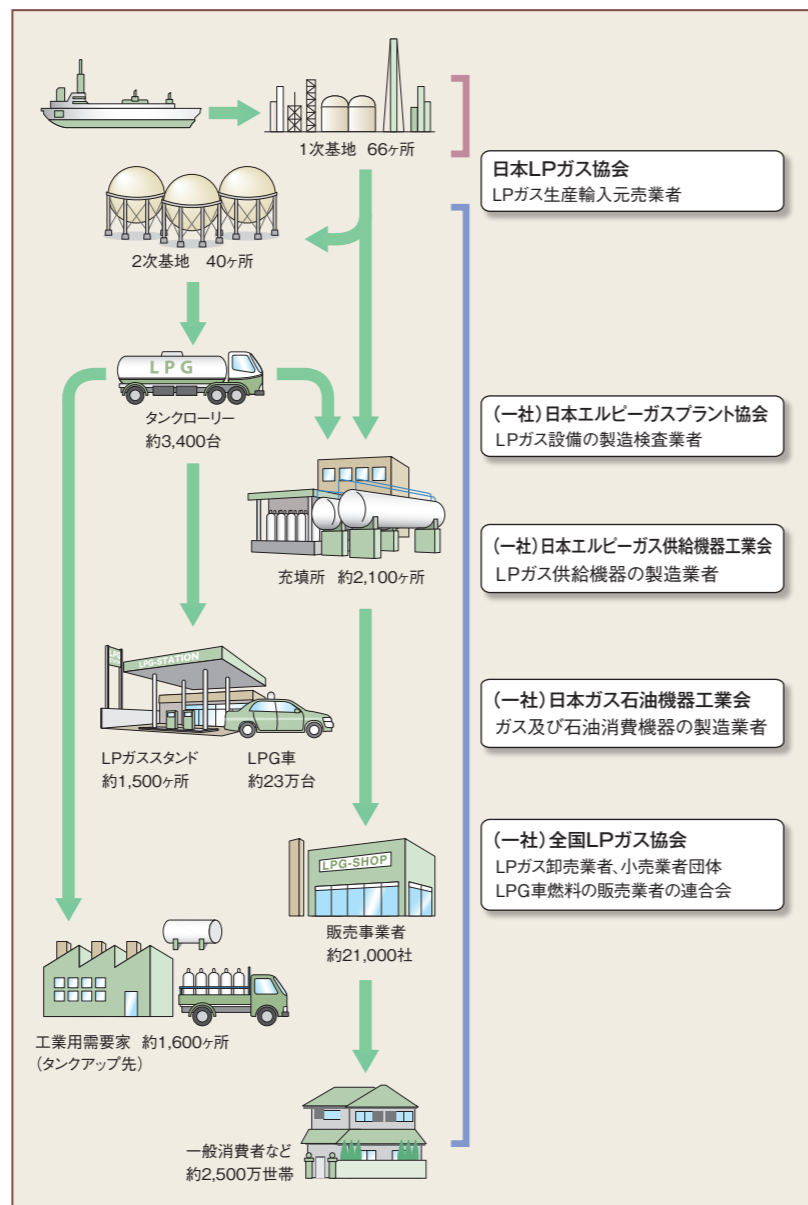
1次基地 66ヶ所

日本LPガス協会
LPガス生産輸入元売業者

2次基地 40ヶ所

LPG

タンクローリー
約3,400台

(一社)日本エルピーガスプラント協会
LPガス設備の製造検査業者

充填所 約2,100ヶ所

(一社)日本エルピーガス供給機器工業会
LPガス供給機器の製造業者

LPG-STATION

LPガススタンド
約1,500ヶ所

LPG車
約23万台

(一社)日本ガス石油機器工業会
ガス及び石油消費機器の製造業者

LPG-SHOP

(一社)全国LPガス協会
LPガス卸売業者、小売業者団体
LPG車燃料の販売業者の連合会

販売事業者
約21,000社

工業用需要家 約1,600ヶ所
(タンクアップ先)

一般消費者など
約2,500万世帯